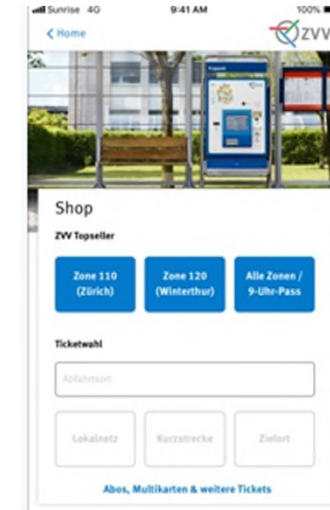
Sunrise 4G 9:41 AM 100%

< Home ZVV

Shop

ZVV Topseller

Zone 110 (Zürich)

Zone 120 (Winterthur)

Alle Zonen / 9-Uhr-Pass

Ticketwahl

Abfahrtsort

Lokalnetz

Kurzstrecke

Zielort

Abos, Multikarten & weitere Tickets